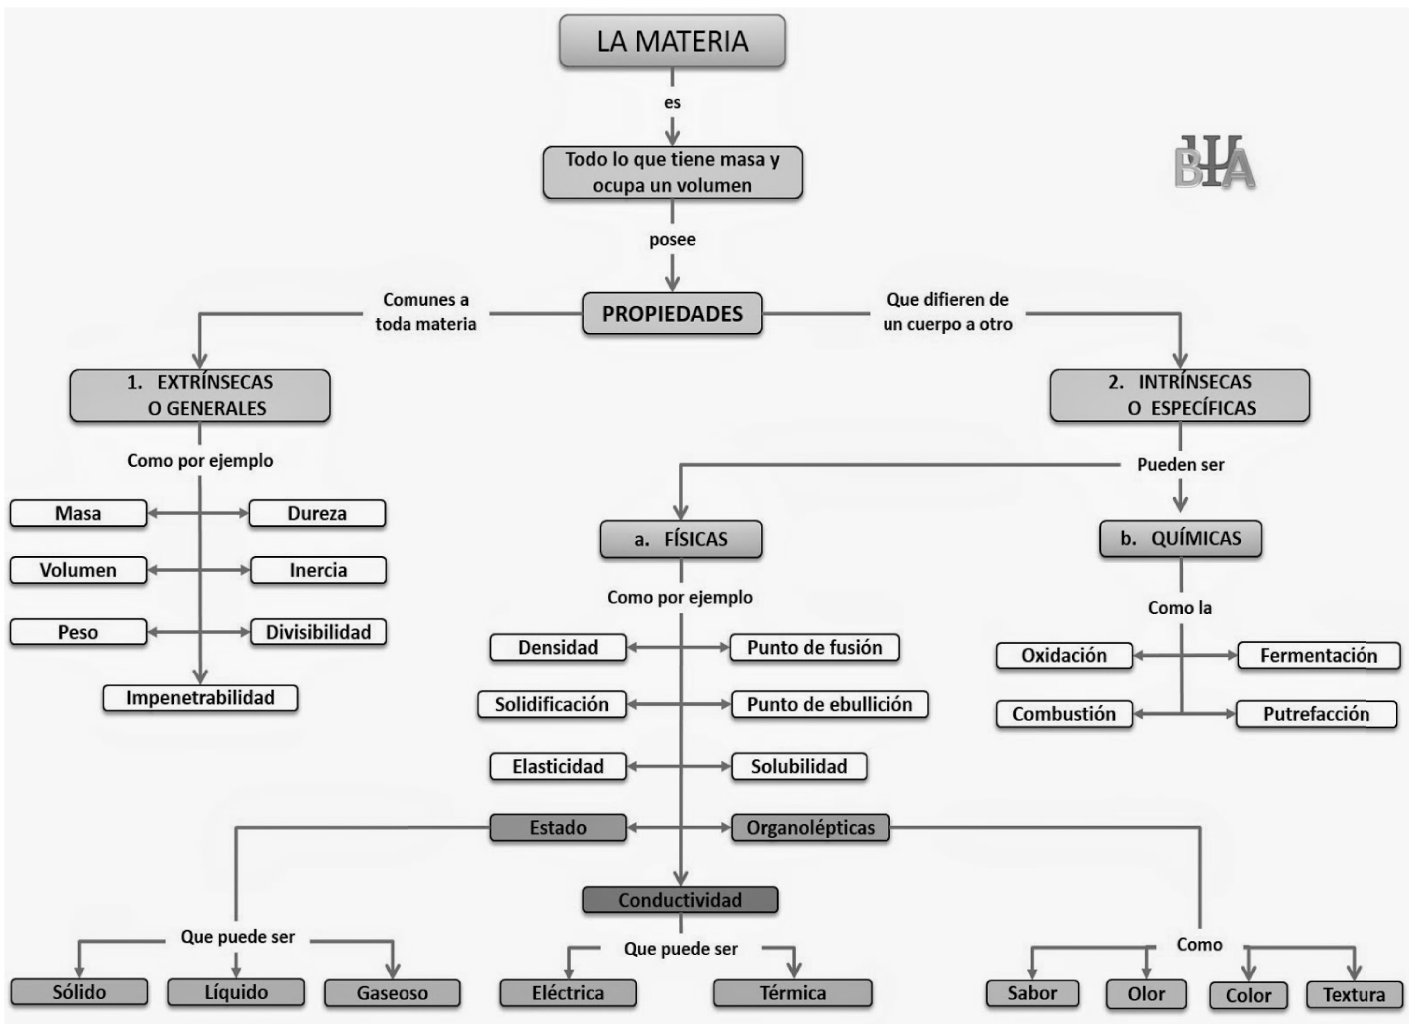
LA MATERIA

es

Todo lo que tiene masa y ocupa un volumen

posee

BHA

Comunes a toda materia

PROPIEDADES

Que difieren de un cuerpo a otro

1. EXTRÍNSECAS O GENERALES

Como por ejemplo

Masa
Dureza
Volumen
Inercia
Peso
Divisibilidad
Impenetrabilidad

2. INTRÍNSECAS O ESPECÍFICAS

Pueden ser

a. FÍSICAS

Como por ejemplo

Densidad
Punto de fusión
Solidificación
Punto de ebullición
Elasticidad
Solubilidad
Estado
Organolépticas
Conductividad

b. QUÍMICAS

Como la

Oxidación
Fermentación
Combustión
Putrefacción

Que puede ser

Sólido
Líquido
Gaseoso

Que puede ser

Eléctrica
Térmica

Como

Sabor
Olor
Color
Textura